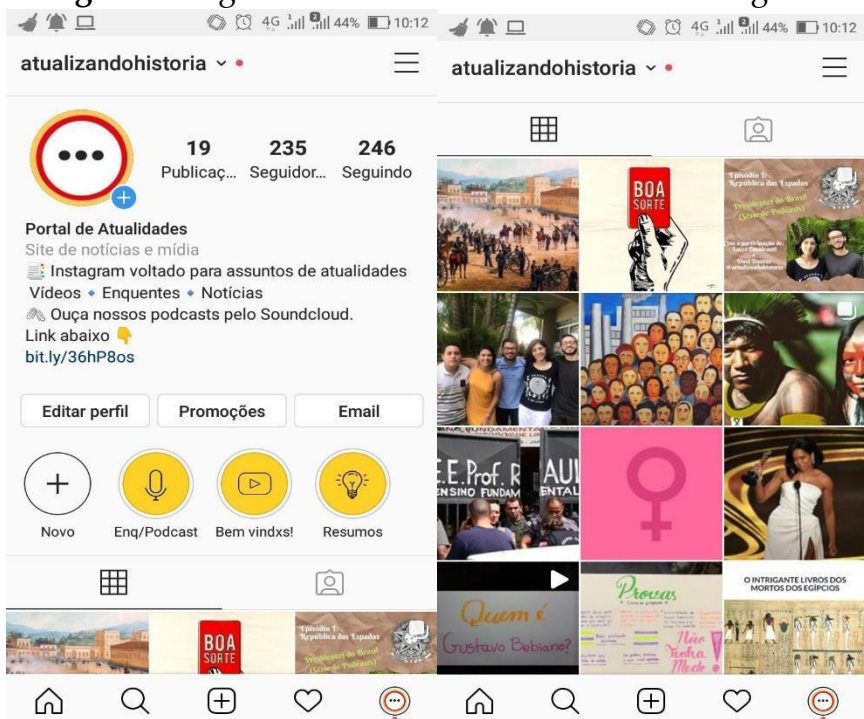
4G 44% 10:12

atualizandohistoria

19 Publicaç... 235 Seguidor... 246 Seguindo

Portal de Atualidades
Site de notícias e mídia
Instagram voltado para assuntos de atualidades
Vídeos • Enquentes • Notícias
Ouça nossos podcasts pelo Soundcloud.
Link abaixo
bit.ly/36hP8os

Editar perfil
Promoções
Email

Novo
Enq/Podcast
Bem vindxs!
Resumos

BOA SORTE

Episódio 1: República das Espadas

4G 44% 10:12

atualizandohistoria

BOA SORTE

Episódio 1: República das Espadas
Presidentes do Brasil (Série de Podcasts)

E.E. Prof. R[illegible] AUL
ENSINO FUNDAMENTAL

Quem é Gustavo Bebiano?

Provas

Não Tenha Medo

O INTRIGANTE LIVROS DOS MORTOS DOS EGÍPCIOS